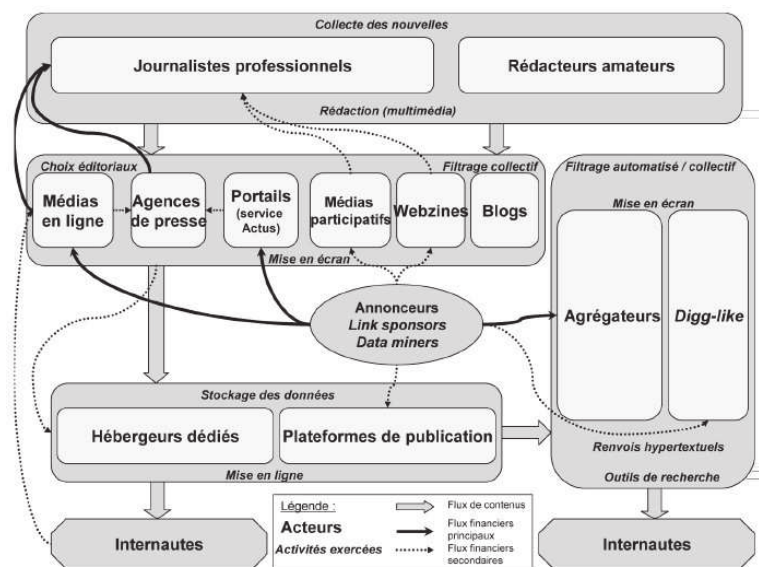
Collecte des nouvelles

Journalistes professionnels

Rédacteurs amateurs

Rédaction (multimédia)

Choix éditoriaux

Filtrage collectif

Médias en ligne

Agences de presse

Portails (service Actus)

Médias participatifs

Webzines

Blogs

Mise en écran

Filtrage automatisé / collectif

Mise en écran

Agrégateurs

Digg-like

Annonceurs
Link sponsors
Data miners

Stockage des données

Hébergeurs dédiés

Plateformes de publication

Mise en ligne

Renvois hypertextuels

Outils de recherche

Internautes

Légende :
Acteurs
Activités exercées
Flux de contenus
Flux financiers principaux
Flux financiers secondaires

Internautes